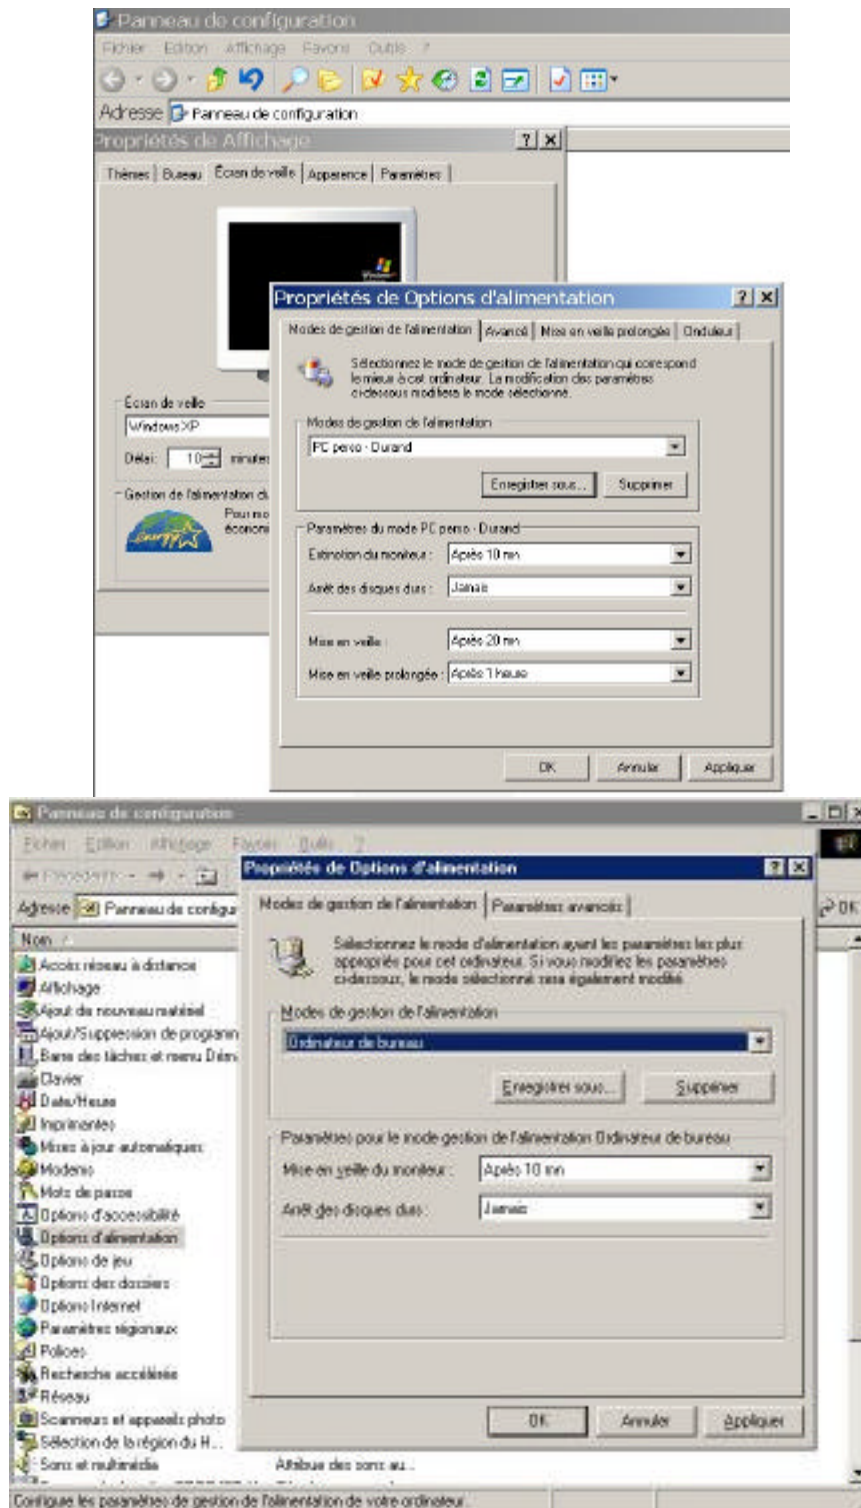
Panneau de configuration
Fichier Edition Affichage Favoris Outils ?
Adresse Panneau de configuration
Propriétés de Affichage
? X
Thèmes | Bureau | Écran de veille | Apparence | Paramètres

Écran de veille
Windows XP
Délai : 10 minutes
Gestion de l'alimentation du
Pour mo
économi

Propriétés de Options d'alimentation
? X
Modes de gestion de l'alimentation | Avancé | Mise en veille prolongée | Onduleur

Sélectionnez le mode de gestion de l'alimentation qui correspond le mieux à cet ordinateur. La modification des paramètres ci-dessous modifiera le mode sélectionné.

Modes de gestion de l'alimentation
PC perso - Durand
Enregistrer sous... Supprimer

Paramètres du mode PC perso - Durand
Extinction du moniteur : Après 10 mn
Arrêt des disques durs : Jamais
Mise en veille : Après 20 mn
Mise en veille prolongée : Après 1 Heure

OK Annuler Appliquer

Panneau de configuration
Fichier Edition Affichage Favoris Outils ?
Précédente
Adresse Panneau de configu
OK
Nom
Accès réseau à distance
Affichage
Ajout de nouveau matériel
Ajout/Suppression de programmes
Barre des tâches et menu Démarrer
Clavier
Date/Heure
Imprimantes
Mises à jour automatiques
Modems
Mots de passe
Options d'accessibilité
Options d'alimentation
Options de jeu
Options des dossiers
Options Internet
Paramètres régionaux
Polices
Recherche accélérée
Réseau
Scanneurs et appareils photo
Sélection de la région du H...
Sons et multimédia
Attribue des sons au...

Propriétés de Options d'alimentation
? X
Modes de gestion de l'alimentation | Paramètres avancés

Sélectionnez le mode d'alimentation ayant les paramètres les plus appropriés pour cet ordinateur. Si vous modifiez les paramètres ci-dessous, le mode sélectionné sera également modifié.

Modes de gestion de l'alimentation
Ordinateur de bureau
Enregistrer sous... Supprimer

Paramètres pour le mode gestion de l'alimentation Ordinateur de bureau
Mise en veille du moniteur : Après 10 mn
Arrêt des disques durs : Jamais

OK Annuler Appliquer

Configure les paramètres de gestion de l'alimentation de votre ordinateur.